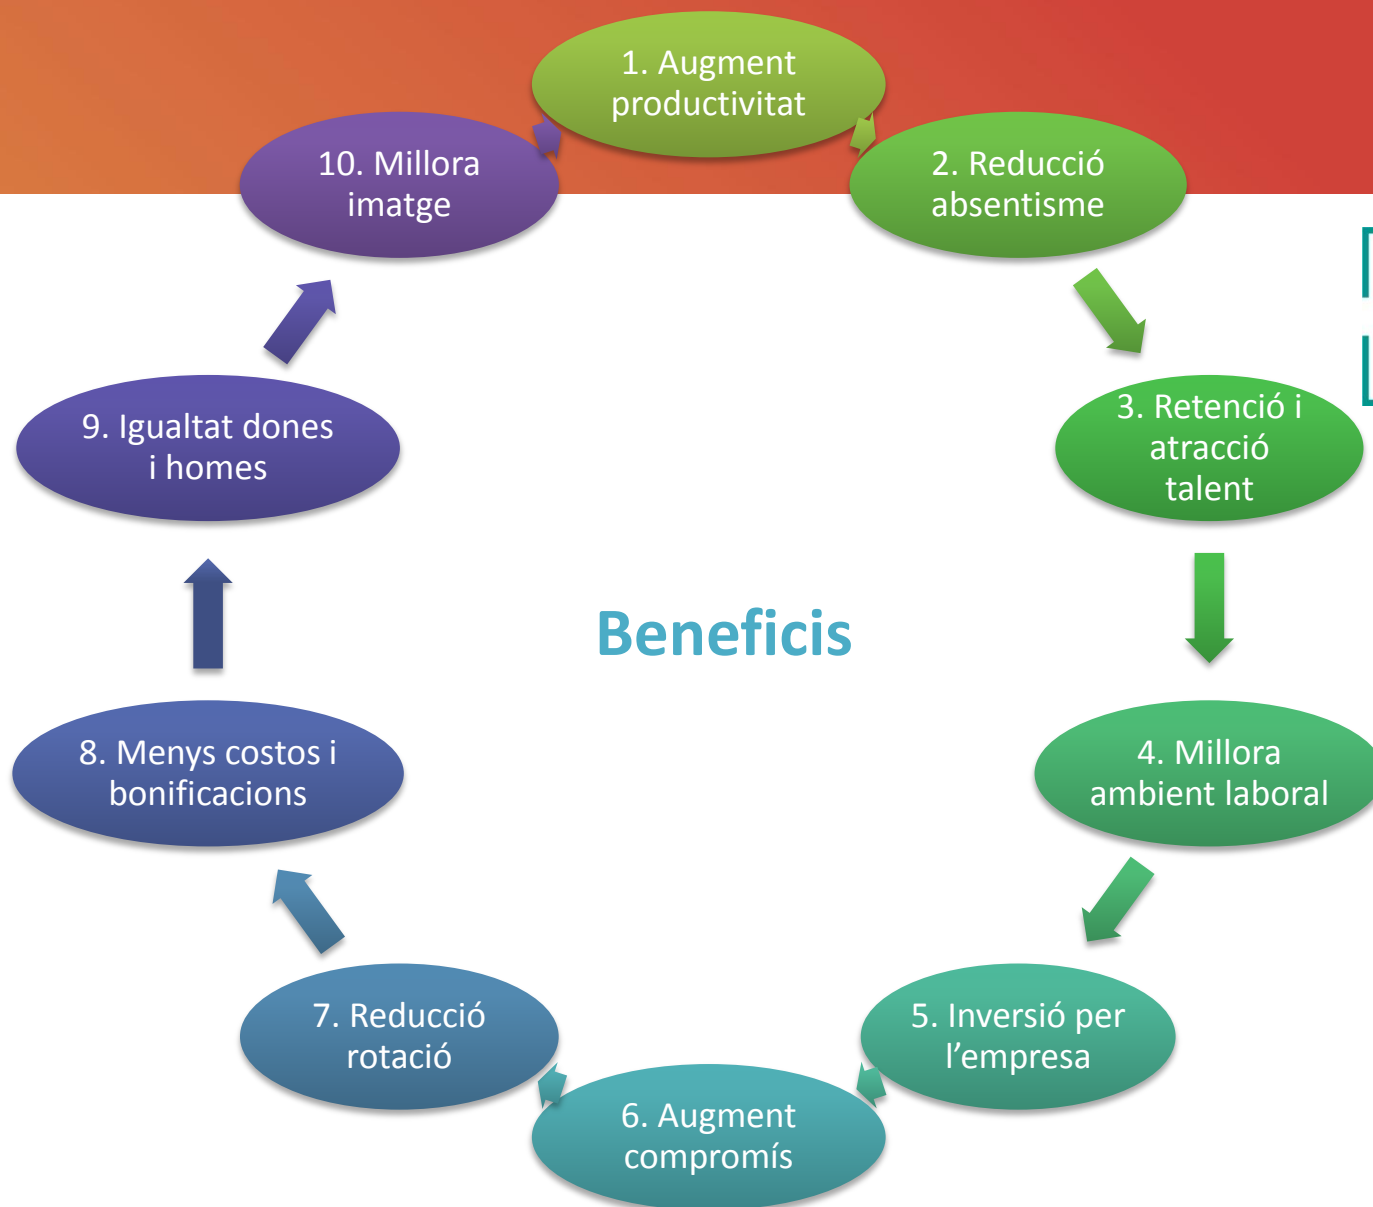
1. Augment productivitat

2. Reducció absentisme

3. Retenció i atracció talent

4. Millora ambient laboral

5. Inversió per l’empresa

6. Augment compromís

7. Reducció rotació

8. Menys costos i bonificacions

9. Igualtat dones i homes

10. Millora imatge

Beneficis